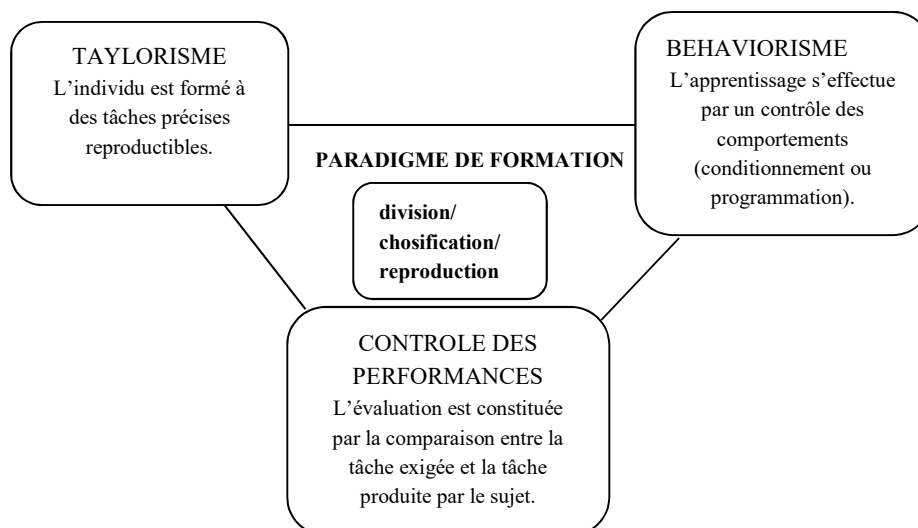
TAYLORISME
L'individu est formé à des tâches précises reproductibles.

BEHAVIORISME
L'apprentissage s'effectue par un contrôle des comportements (conditionnement ou programmation).

PARADIGME DE FORMATION

division/
chosification/
reproduction

CONTROLE DES PERFORMANCES
L'évaluation est constituée par la comparaison entre la tâche exigée et la tâche produite par le sujet.